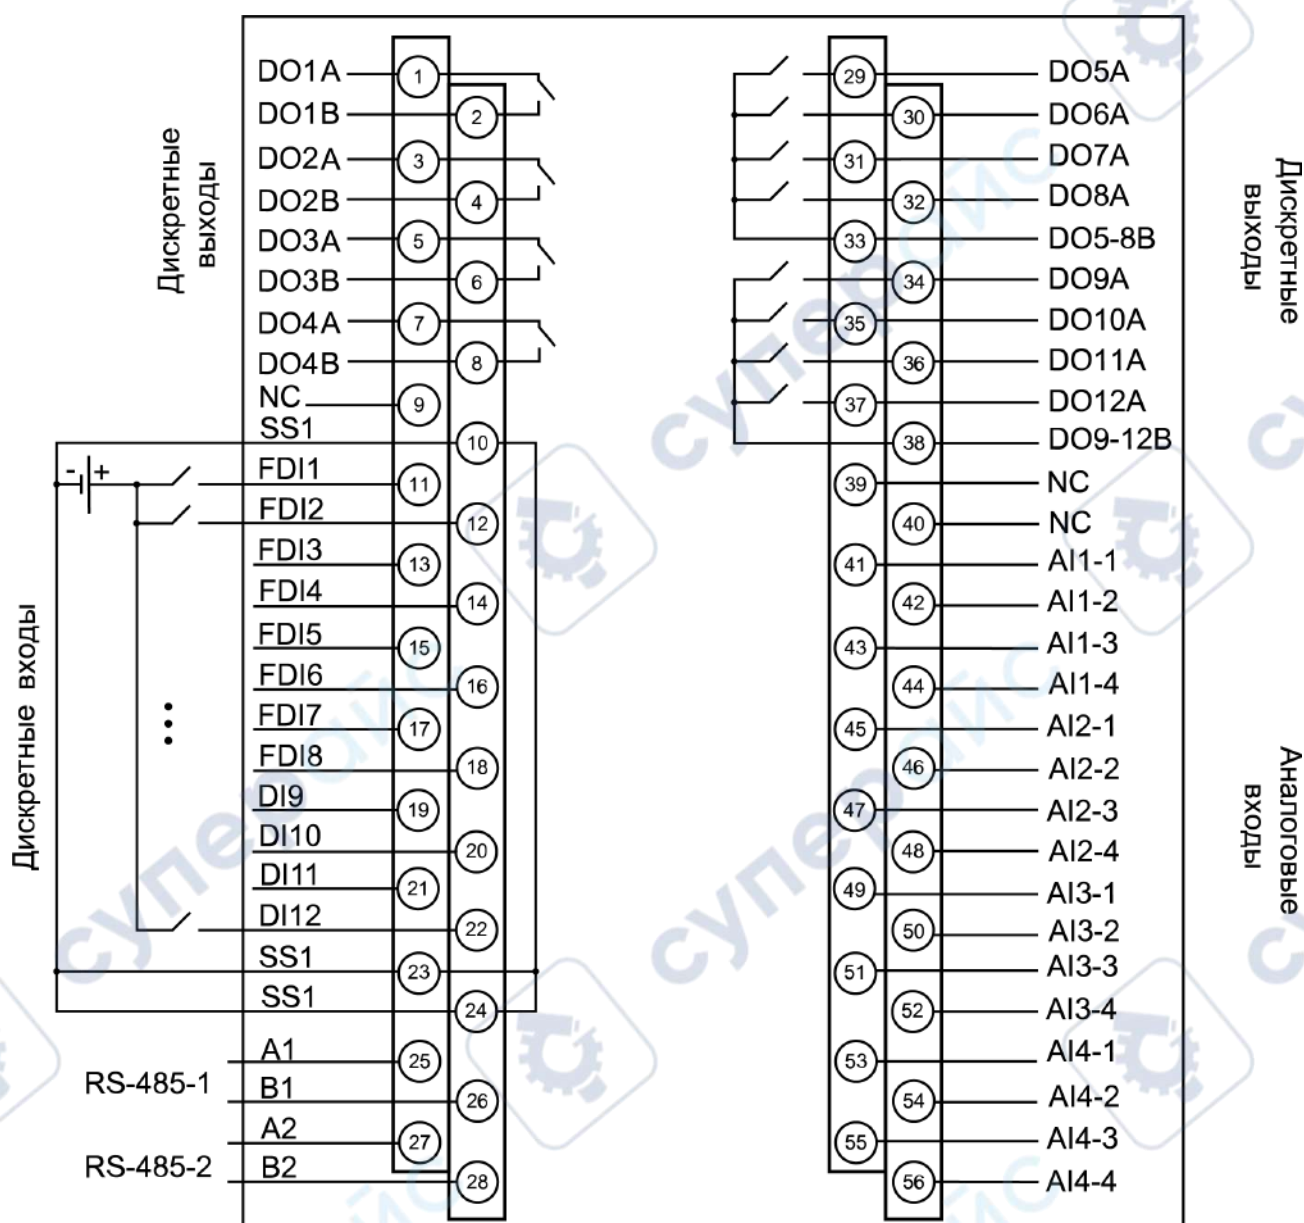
Дискретные выходы

DO1A 1
DO1B 2
DO2A 3
DO2B 4
DO3A 5
DO3B 6
DO4A 7
DO4B 8
NC 9
SS1 10
FDI1 11
FDI2 12
FDI3 13
FDI4 14
FDI5 15
FDI6 16
FDI7 17
FDI8 18
DI9 19
DI10 20
DI11 21
DI12 22
SS1 23
SS1 24
A1 25
B1 26
A2 27
B2 28

- +

Дискретные входы

RS-485-1
RS-485-2

29 DO5A
30 DO6A
31 DO7A
32 DO8A
33 DO5-8B
34 DO9A
35 DO10A
36 DO11A
37 DO12A
38 DO9-12B
39 NC
40 NC
41 AI1-1
42 AI1-2
43 AI1-3
44 AI1-4
45 AI2-1
46 AI2-2
47 AI2-3
48 AI2-4
49 AI3-1
50 AI3-2
51 AI3-3
52 AI3-4
53 AI4-1
54 AI4-2
55 AI4-3
56 AI4-4

Дискретные выходы

Аналоговые входы